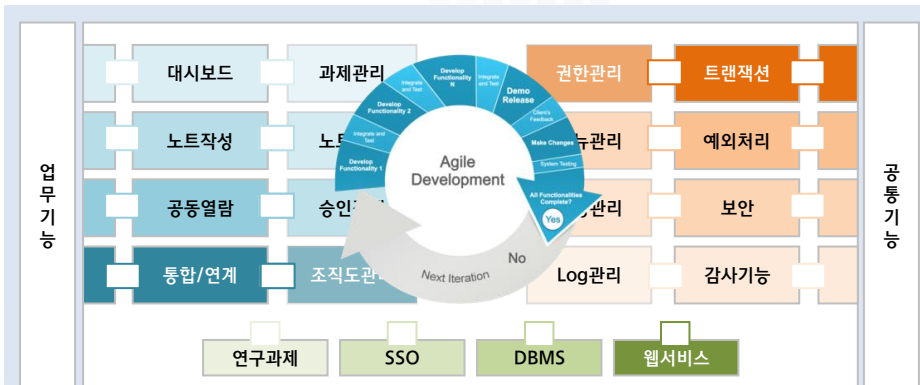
업무기능

대시보드

과제관리

노트작성

노트

공동열람

승인

통합/연계

조직도관리

Develop Functionality N

Integrate and Test

Develop Functionality 2

Integrate and Test

Develop Functionality 1

Demo Release

Integrate and Test

Client's Feedback

Make Changes

System Testing

All Functionalities Complete?

Yes

No

Agile Development

Next Iteration

권한관리

트랜잭션

뉴관리

예외처리

관리

보안

Log관리

감사기능

공통기능

연구과제

SSO

DBMS

웹서비스